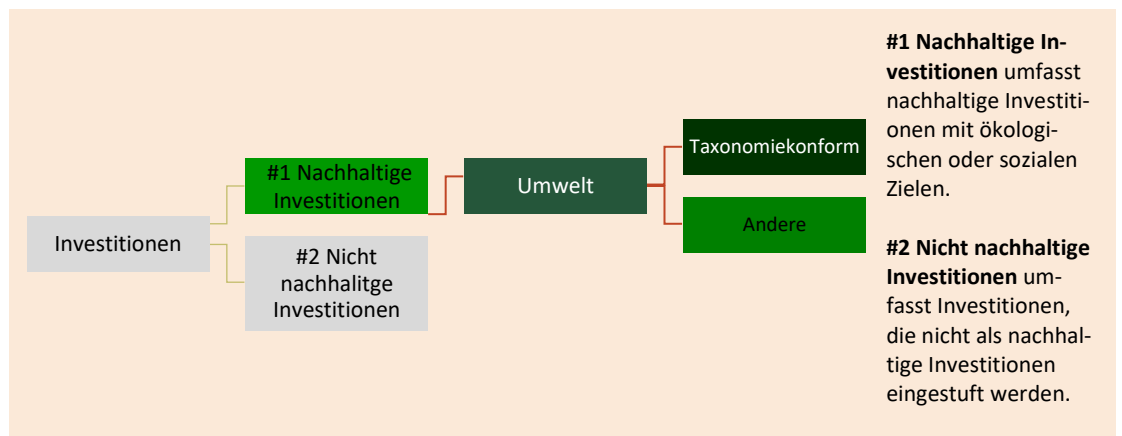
Investitionen

#1 Nachhaltige Investitionen

#2 Nicht nachhalitge Investitionen

Umwelt

Taxonomiekonform

Andere

**#1 Nachhaltige Investitionen** umfasst nachhaltige Investitionen mit ökologischen oder sozialen Zielen.

**#2 Nicht nachhaltige Investitionen** umfasst Investitionen, die nicht als nachhaltige Investitionen eingestuft werden.